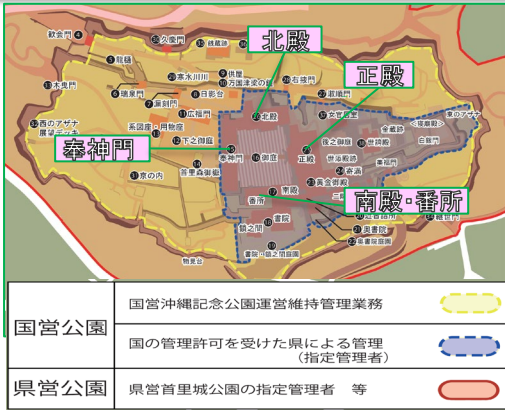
北殿
正殿
奉神門
南殿・番所

歓会門
久慶門
継世門
瑞泉門
龍樋
木曳門
漏刻門
寒水川樋川
供屋
万国津梁の鐘
右掖門
淑順門
日影台
広福門
系図座・用物座
下之御庭
西のアザナ
展望デッキ
京の内
首里森御嶽
奉神門
御庭
北殿
正殿
女官居室
後之御庭
世誇殿
黄金御殿
寄満
近習詰所
奥書院
書院
鎖之間
番所
南殿
庭園
首里杜館
二階殿
奥書院
金蔵
白銀門
東のアザナ
淑順門
御内原
東のアザナ
物見台
書院・鎖之間庭園
銭蔵
湯屋
黄金御殿

国営公園
国営沖縄記念公園運営維持管理業務
国の管理許可を受けた県による管理（指定管理者）
県営公園
県営首里城公園の指定管理者　等